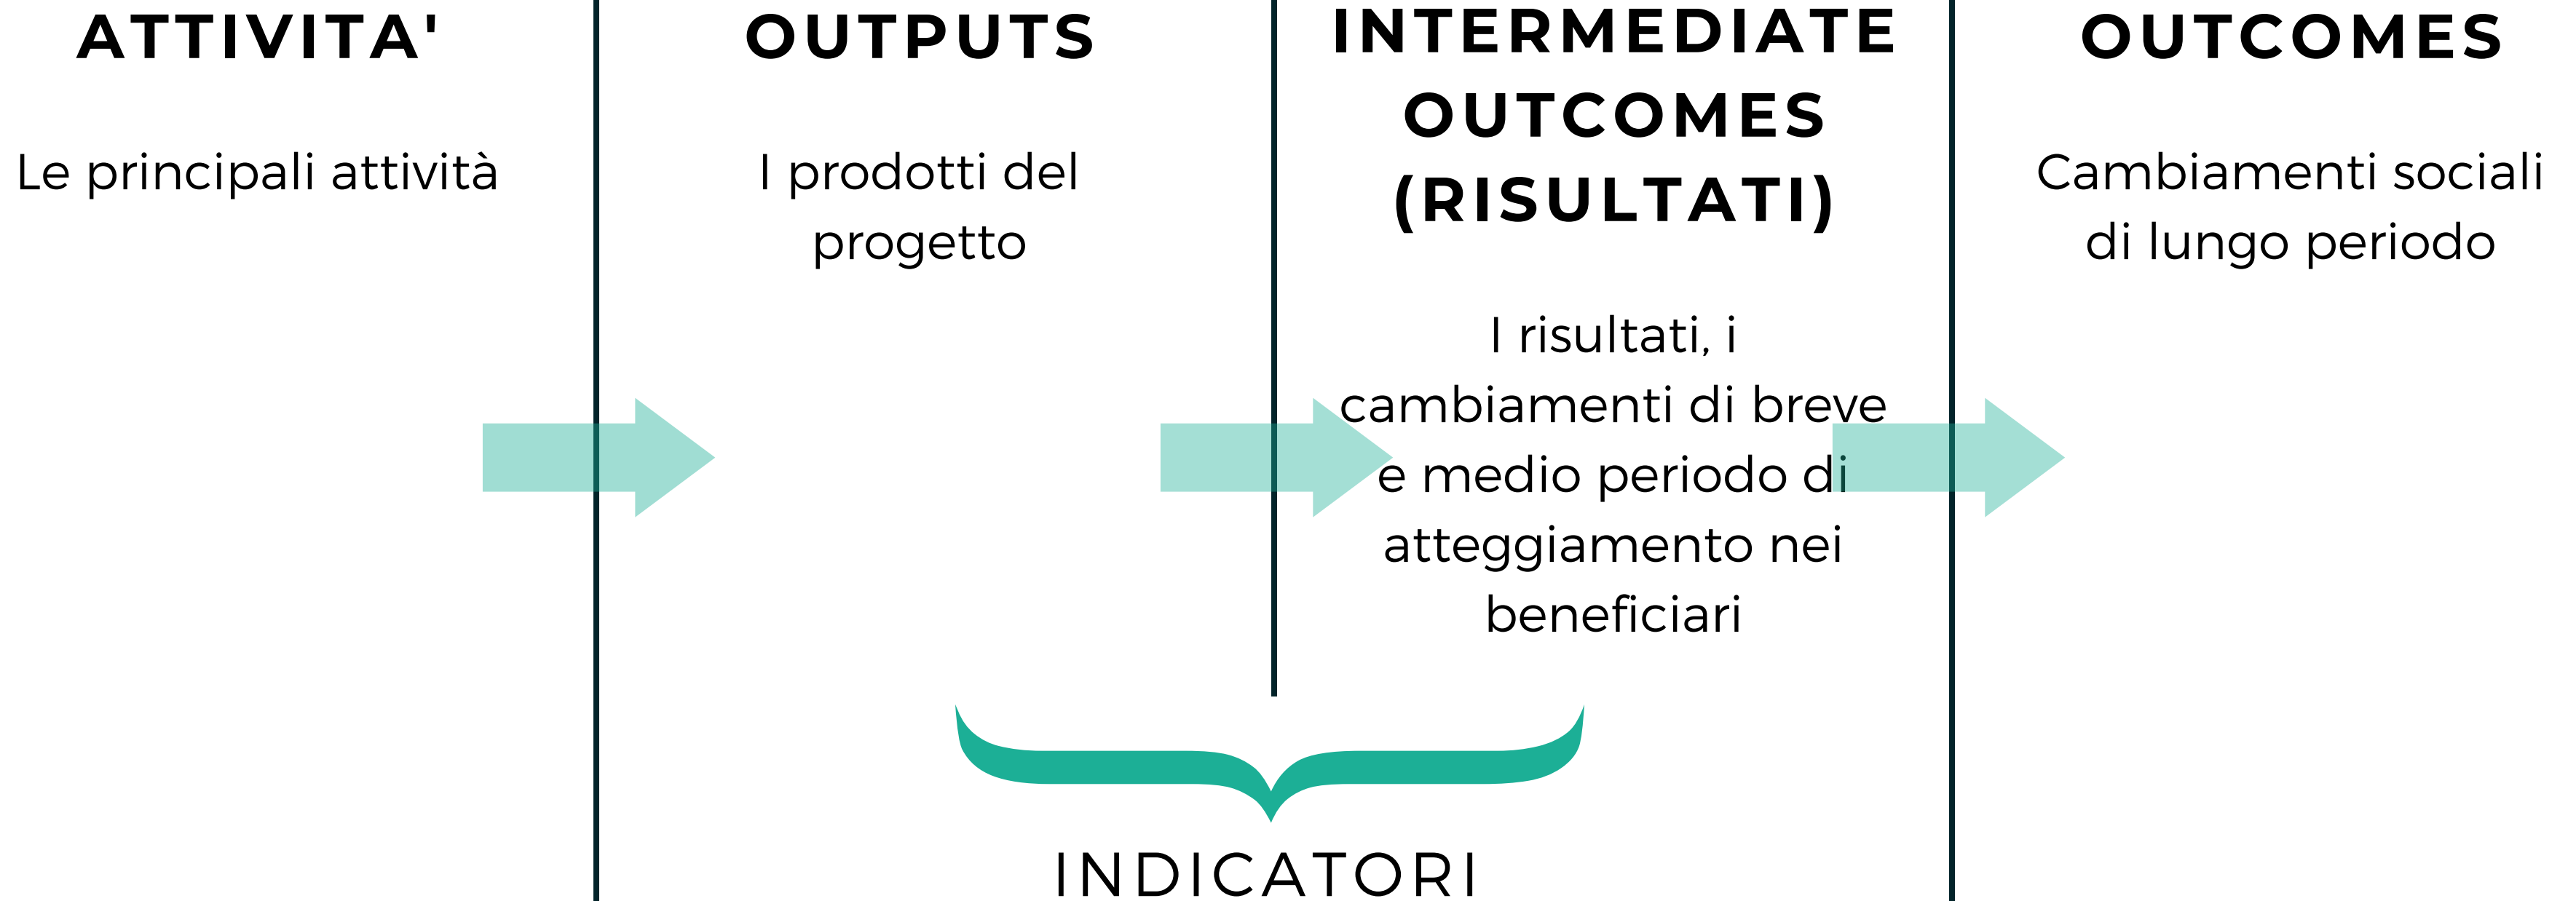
ATTIVITA'

Le principali attività

OUTPUTS

I prodotti del progetto

INTERMEDIATE OUTCOMES (RISULTATI)

I risultati, i cambiamenti di breve e medio periodo di atteggiamento nei beneficiari

OUTCOMES

Cambiamenti sociali di lungo periodo

INDICATORI